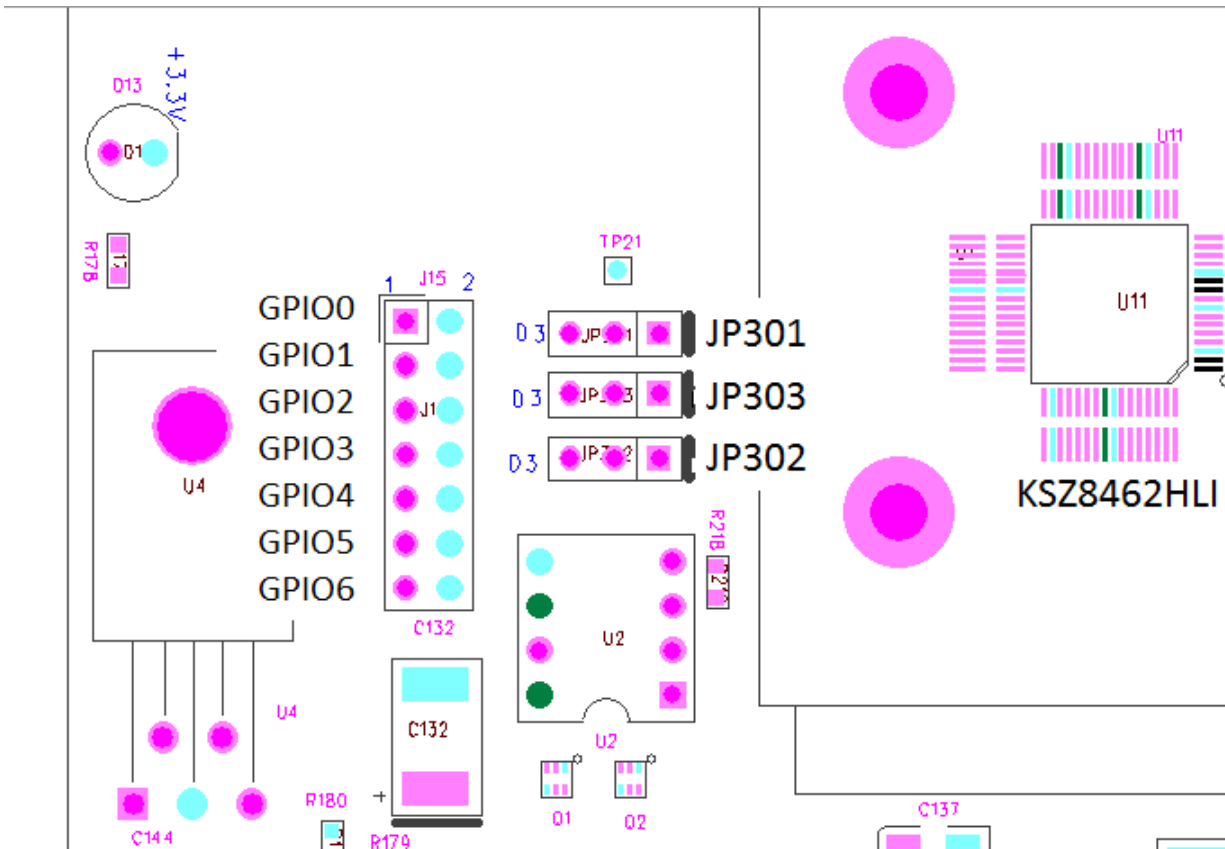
+3.3V
D13
D1
R178
R1
TP21
1 J15 2
GPIO0
GPIO1
GPIO2
GPIO3
GPIO4
GPIO5
GPIO6
J1
U4
C132
D3 JP301
D3 JP303
D3 JP302
JP301
JP303
JP302
U11
U11
KSZ8462HLI
R218
R2
U2
U2
U4
C132
+
R180
R179
Q1
Q2
C144
C137